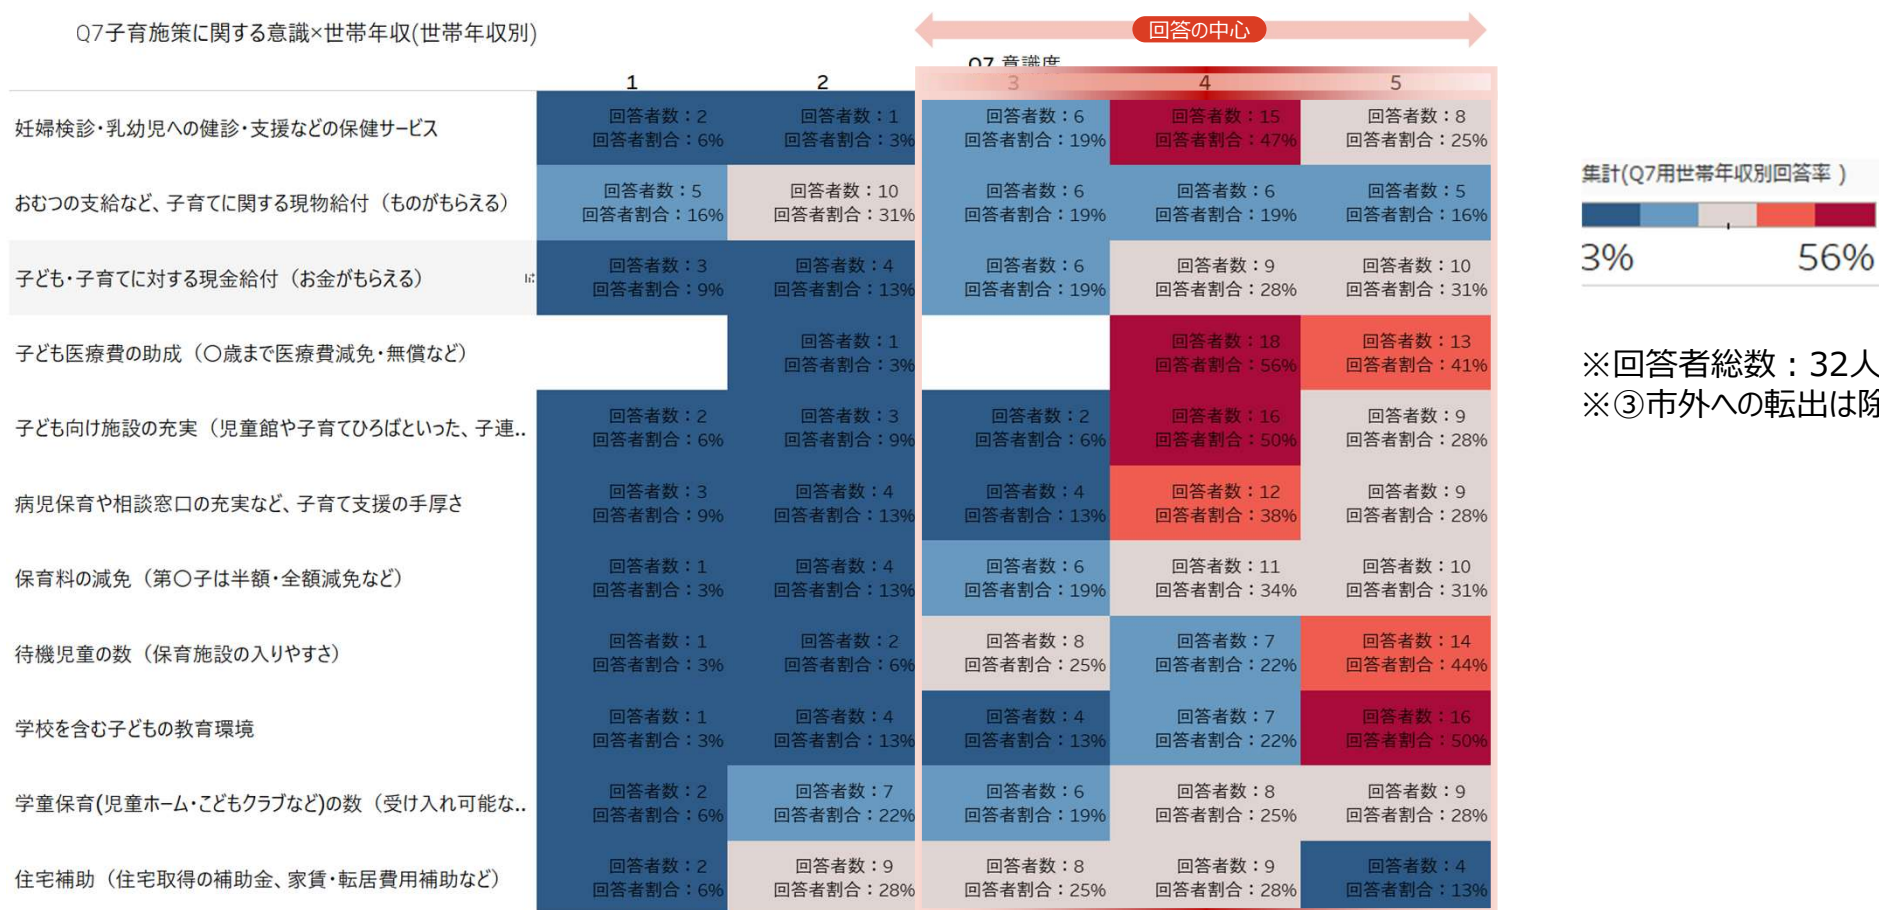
Q7子育施策に関する意識×世帯年収(世帯年収別)

回答の中心

Q7 意識度

| | 1 | 2 | 3 | 4 | 5 |
|---|---|---|---|---|---|
| 妊婦検診・乳幼児への健診・支援などの保健サービス | 回答者数：2 回答者割合：6% | 回答者数：1 回答者割合：3% | 回答者数：6 回答者割合：19% | 回答者数：15 回答者割合：47% | 回答者数：8 回答者割合：25% |
| おむつの支給など、子育てに関する現物給付（ものがもらえる） | 回答者数：5 回答者割合：16% | 回答者数：10 回答者割合：31% | 回答者数：6 回答者割合：19% | 回答者数：6 回答者割合：19% | 回答者数：5 回答者割合：16% |
| 子ども・子育てに対する現金給付（お金がもらえる） | 回答者数：3 回答者割合：9% | 回答者数：4 回答者割合：13% | 回答者数：6 回答者割合：19% | 回答者数：9 回答者割合：28% | 回答者数：10 回答者割合：31% |
| 子ども医療費の助成（〇歳まで医療費減免・無償など） | | 回答者数：1 回答者割合：3% | | 回答者数：18 回答者割合：56% | 回答者数：13 回答者割合：41% |
| 子ども向け施設の充実（児童館や子育てひろばといった、子連.. | 回答者数：2 回答者割合：6% | 回答者数：3 回答者割合：9% | 回答者数：2 回答者割合：6% | 回答者数：16 回答者割合：50% | 回答者数：9 回答者割合：28% |
| 病児保育や相談窓口の充実など、子育て支援の手厚さ | 回答者数：3 回答者割合：9% | 回答者数：4 回答者割合：13% | 回答者数：4 回答者割合：13% | 回答者数：12 回答者割合：38% | 回答者数：9 回答者割合：28% |
| 保育料の減免（第〇子は半額・全額減免など） | 回答者数：1 回答者割合：3% | 回答者数：4 回答者割合：13% | 回答者数：6 回答者割合：19% | 回答者数：11 回答者割合：34% | 回答者数：10 回答者割合：31% |
| 待機児童の数（保育施設の入りやすさ） | 回答者数：1 回答者割合：3% | 回答者数：2 回答者割合：6% | 回答者数：8 回答者割合：25% | 回答者数：7 回答者割合：22% | 回答者数：14 回答者割合：44% |
| 学校を含む子どもの教育環境 | 回答者数：1 回答者割合：3% | 回答者数：4 回答者割合：13% | 回答者数：4 回答者割合：13% | 回答者数：7 回答者割合：22% | 回答者数：16 回答者割合：50% |
| 学童保育(児童ホーム・こどもクラブなど)の数（受け入れ可能な.. | 回答者数：2 回答者割合：6% | 回答者数：7 回答者割合：22% | 回答者数：6 回答者割合：19% | 回答者数：8 回答者割合：25% | 回答者数：9 回答者割合：28% |
| 住宅補助（住宅取得の補助金、家賃・転居費用補助など） | 回答者数：2 回答者割合：6% | 回答者数：9 回答者割合：28% | 回答者数：8 回答者割合：25% | 回答者数：9 回答者割合：28% | 回答者数：4 回答者割合：13% |

集計(Q7用世帯年収別回答率 )

3% 56%

※回答者総数：32人
※③市外への転出は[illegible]